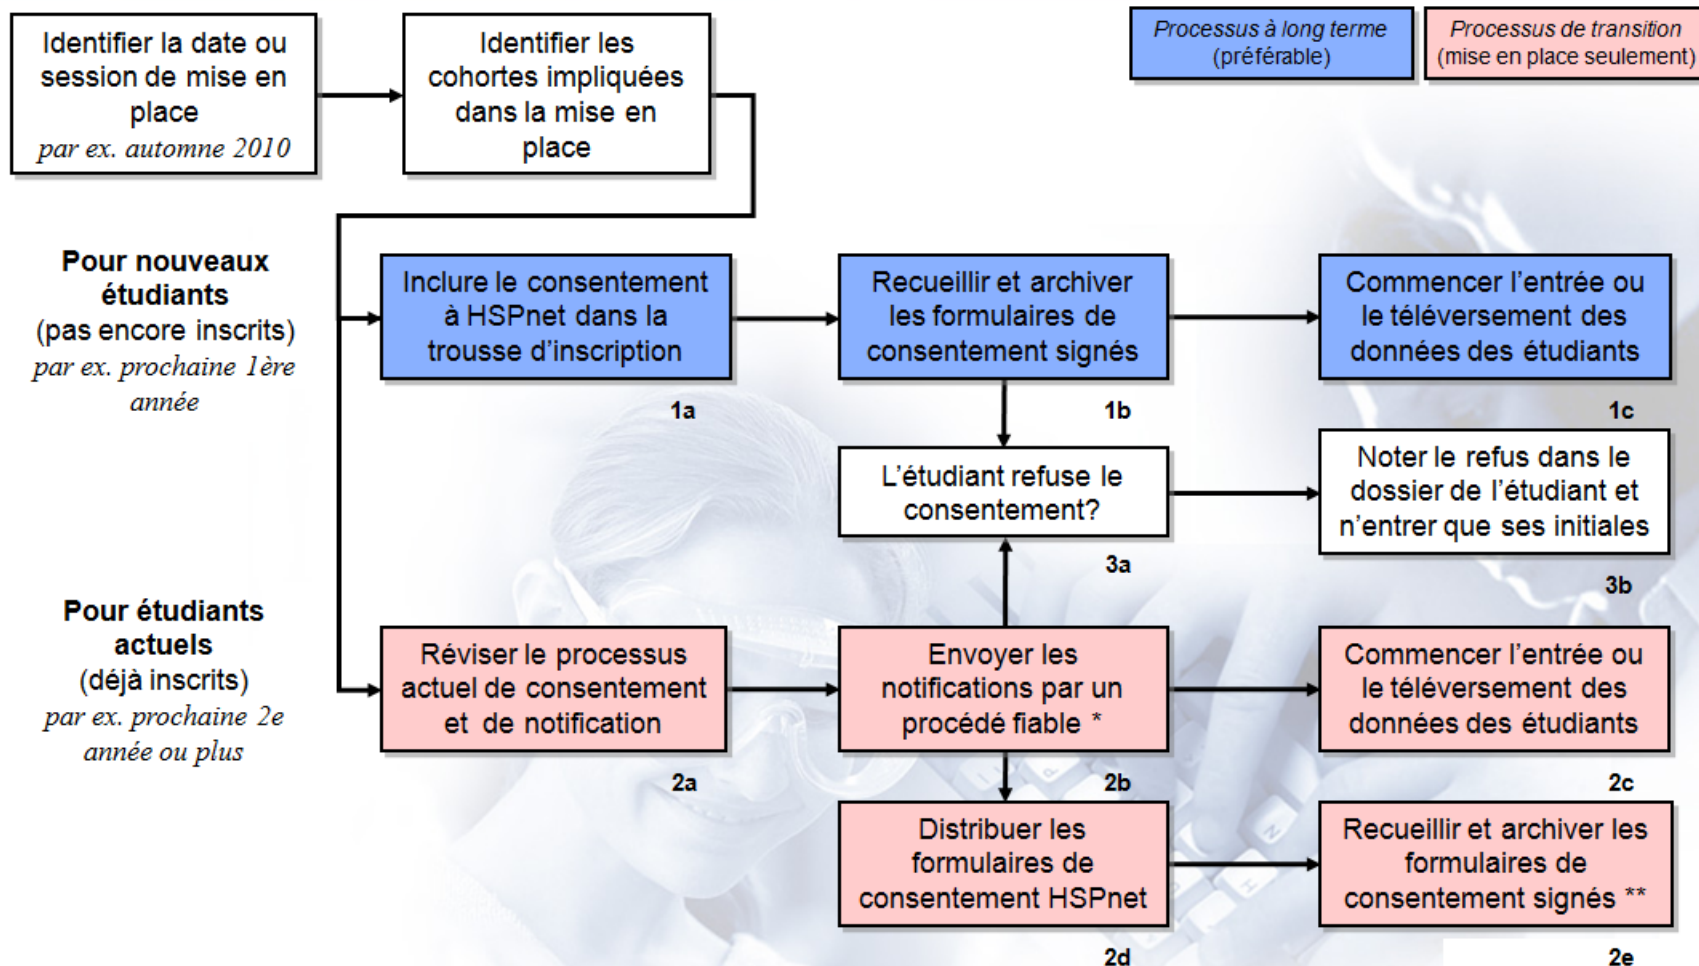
Identifier la date ou session de mise en place
par ex. automne 2010

Identifier les cohortes impliquées dans la mise en place

Processus à long terme (préférable)

Processus de transition (mise en place seulement)

Pour nouveaux étudiants
(pas encore inscrits)
par ex. prochaine 1ère année

Inclure le consentement à HSPnet dans la trousse d'inscription
1a

Recueillir et archiver les formulaires de consentement signés
1b

Commencer l'entrée ou le téléversement des données des étudiants
1c

L'étudiant refuse le consentement?
3a

Noter le refus dans le dossier de l'étudiant et n'entrer que ses initiales
3b

Pour étudiants actuels
(déjà inscrits)
par ex. prochaine 2e année ou plus

Réviser le processus actuel de consentement et de notification
2a

Envoyer les notifications par un procédé fiable *
2b

Commencer l'entrée ou le téléversement des données des étudiants
2c

Distribuer les formulaires de consentement HSPnet
2d

Recueillir et archiver les formulaires de consentement signés **
2e